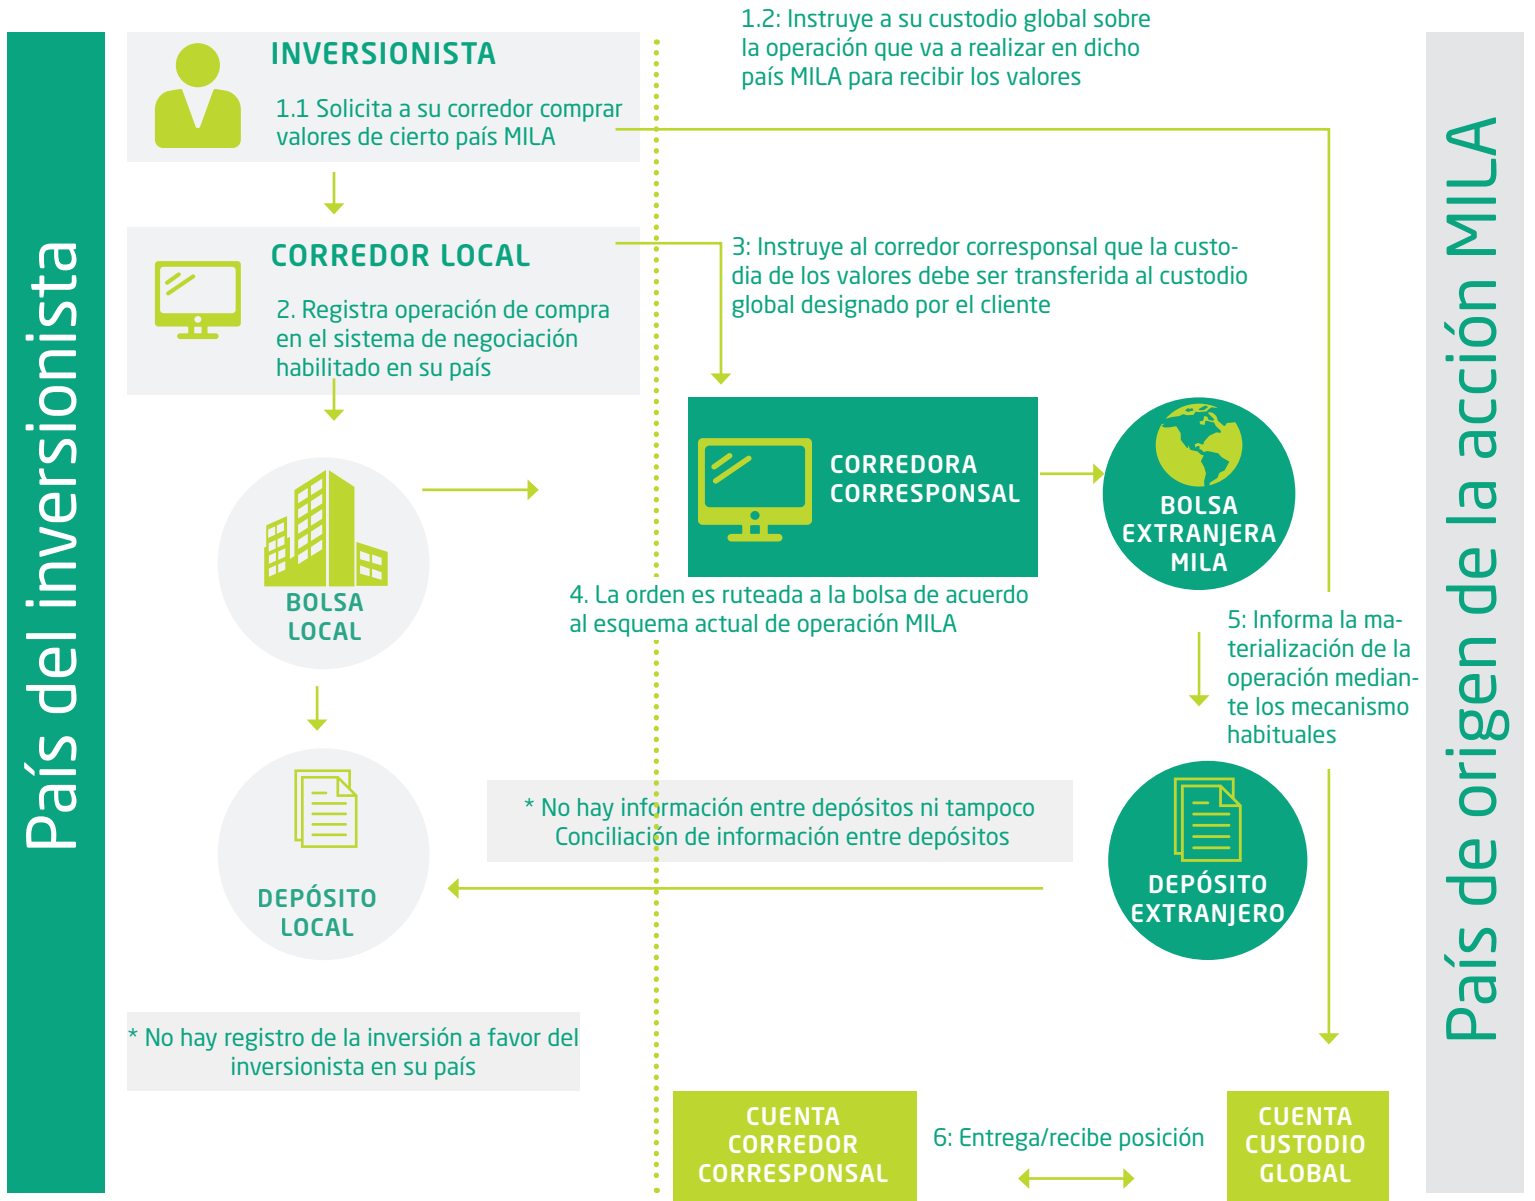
País del inversionista

INVERSIONISTA

1.1 Solicita a su corredor comprar valores de cierto país MILA

1.2: Instruye a su custodio global sobre la operación que va a realizar en dicho país MILA para recibir los valores

CORREDOR LOCAL

2. Registra operación de compra en el sistema de negociación habilitado en su país

3: Instruye al corredor corresponsal que la custodia de los valores debe ser transferida al custodio global designado por el cliente

BOLSA LOCAL

CORREDORA CORRESPONSAL

BOLSA EXTRANJERA MILA

4. La orden es ruteada a la bolsa de acuerdo al esquema actual de operación MILA

5: Informa la materialización de la operación mediante los mecanismo habituales

* No hay información entre depósitos ni tampoco Conciliación de información entre depósitos

DEPÓSITO LOCAL

DEPÓSITO EXTRANJERO

* No hay registro de la inversión a favor del inversionista en su país

CUENTA CORREDOR CORRESPONSAL

6: Entrega/recibe posición

CUENTA CUSTODIO GLOBAL

País de origen de la acción MILA